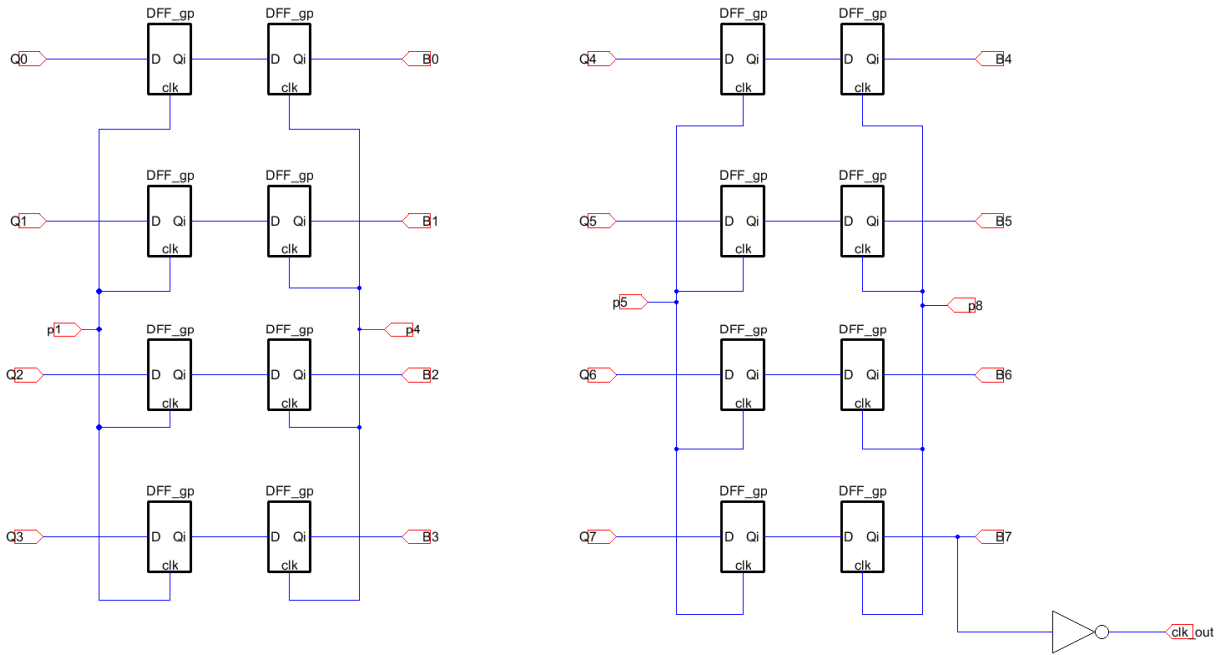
DFF_gp
D Qi
clk
DFF_gp
D Qi
clk
Q0
B0
DFF_gp
D Qi
clk
DFF_gp
D Qi
clk
Q1
B1
p1
p4
DFF_gp
D Qi
clk
DFF_gp
D Qi
clk
Q2
B2
DFF_gp
D Qi
clk
DFF_gp
D Qi
clk
Q3
B3

DFF_gp
D Qi
clk
DFF_gp
D Qi
clk
Q4
B4
DFF_gp
D Qi
clk
DFF_gp
D Qi
clk
Q5
B5
p5
p8
DFF_gp
D Qi
clk
DFF_gp
D Qi
clk
Q6
B6
DFF_gp
D Qi
clk
DFF_gp
D Qi
clk
Q7
B7
clk out